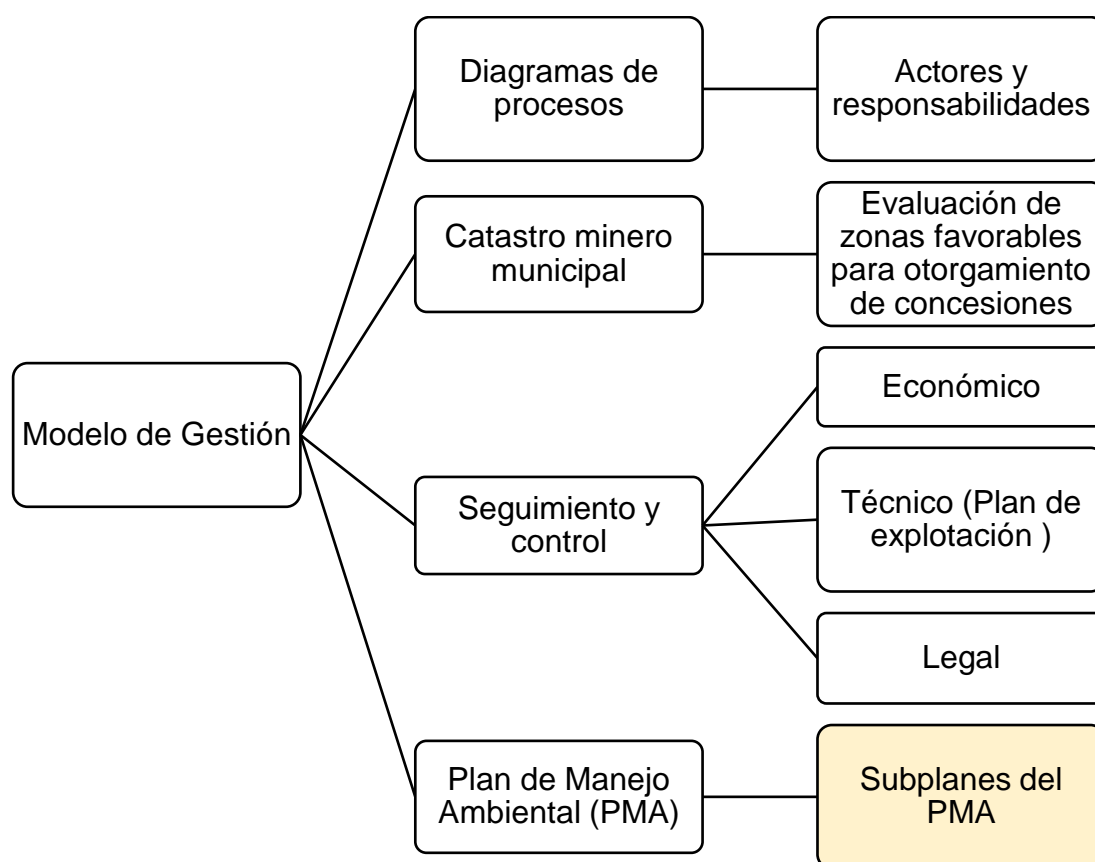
Modelo de Gestión

Diagramas de procesos

Actores y responsabilidades

Catastro minero municipal

Evaluación de zonas favorables para otorgamiento de concesiones

Seguimiento y control

Económico

Técnico (Plan de explotación )

Legal

Plan de Manejo Ambiental (PMA)

Subplanes del PMA